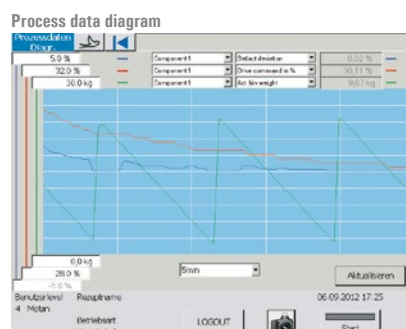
Process data diagram

Prozessdaten Diagr.

5.0 %
32.0 %
20.0 kg

Component1 | Setact deviation | 0.02 %
Component1 | Drive command in % | 30.11 %
Component1 | Act. bin weight | 9.07 kg

0.0 kg
28.0 %
-5.0 %

5min

Aktualisieren

Benutzerlevel 4 Motan
Rezeptname
Betriebsart
06.09.2012 17:25
LOGOUT
Start